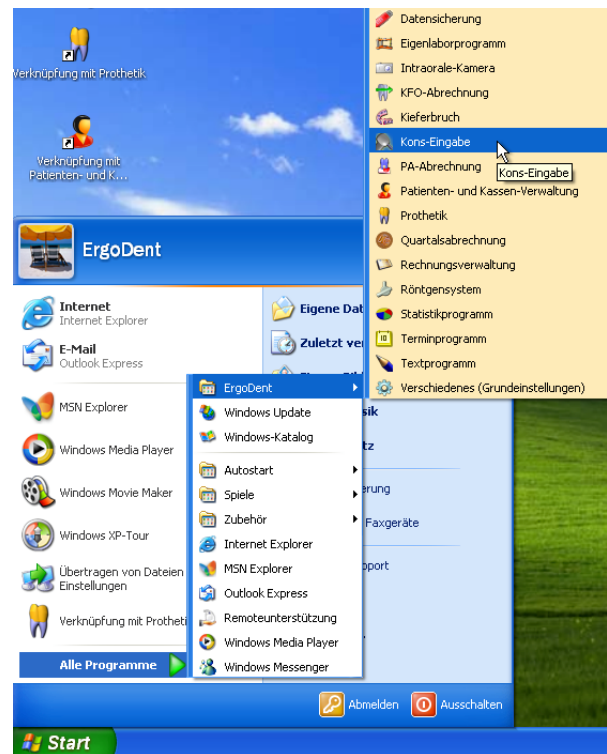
Verknüpfung mit Prothetik

Verknüpfung mit Patienten- und K...

ErgoDent

Internet
Internet Explorer

E-Mail
Outlook Express

MSN Explorer

Windows Media Player

Windows Movie Maker

Windows XP-Tour

Übertragen von Dateien und Einstellungen

Verknüpfung mit Prothetik

Alle Programme

Eigene Dat

Zuletzt ver

sik

tz

erung

Faxgeräte

pport

ErgoDent
Windows Update
Windows-Katalog
Autostart
Spiele
Zubehör
Internet Explorer
MSN Explorer
Outlook Express
Remoteunterstützung
Windows Media Player
Windows Messenger

Datensicherung
Eigenlaborprogramm
Intraorale-Kamera
KFO-Abrechnung
Kieferbruch
Kons-Eingabe
Kons-Eingabe
PA-Abrechnung
Patienten- und Kassen-Verwaltung
Prothetik
Quartalsabrechnung
Rechnungsverwaltung
Röntgensystem
Statistikprogramm
Terminprogramm
Textprogramm
Verschiedenes (Grundeinstellungen)

Abmelden
Ausschalten

Start